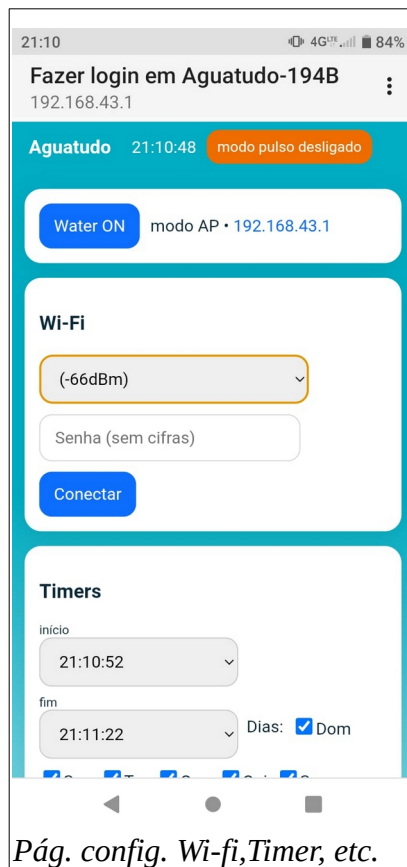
21:10 4G 84%

Fazer login em Aguatudo-194B
192.168.43.1

Aguatudo 21:10:48 modo pulso desligado

Water ON modo AP • 192.168.43.1

Wi-Fi

(-66dBm)

Senha (sem cifras)

Conectar

Timers

inicio
21:10:52

fim
21:11:22

Dias: Dom

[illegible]

Pág. config. Wi-fi,Timer, etc.